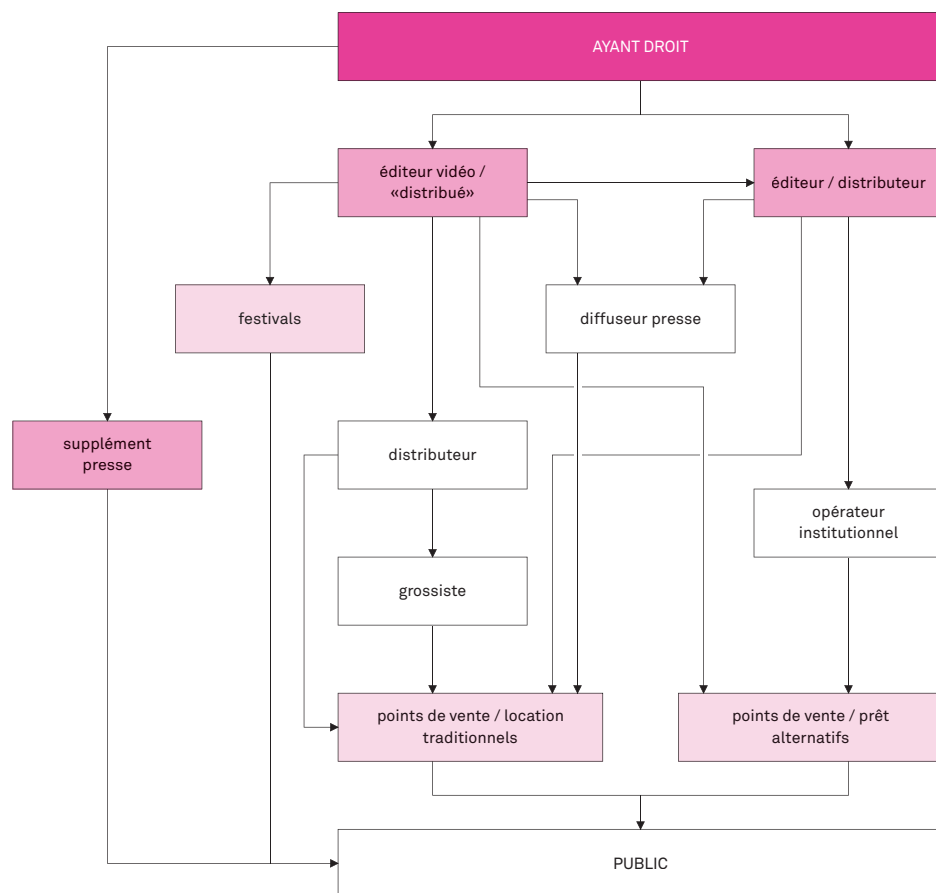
AYANT DROIT

éditeur vidéo / «distribué»

éditeur / distributeur

festivals

diffuseur presse

supplément presse

distributeur

opérateur institutionnel

grossiste

points de vente / location traditionnels

points de vente / prêt alternatifs

PUBLIC